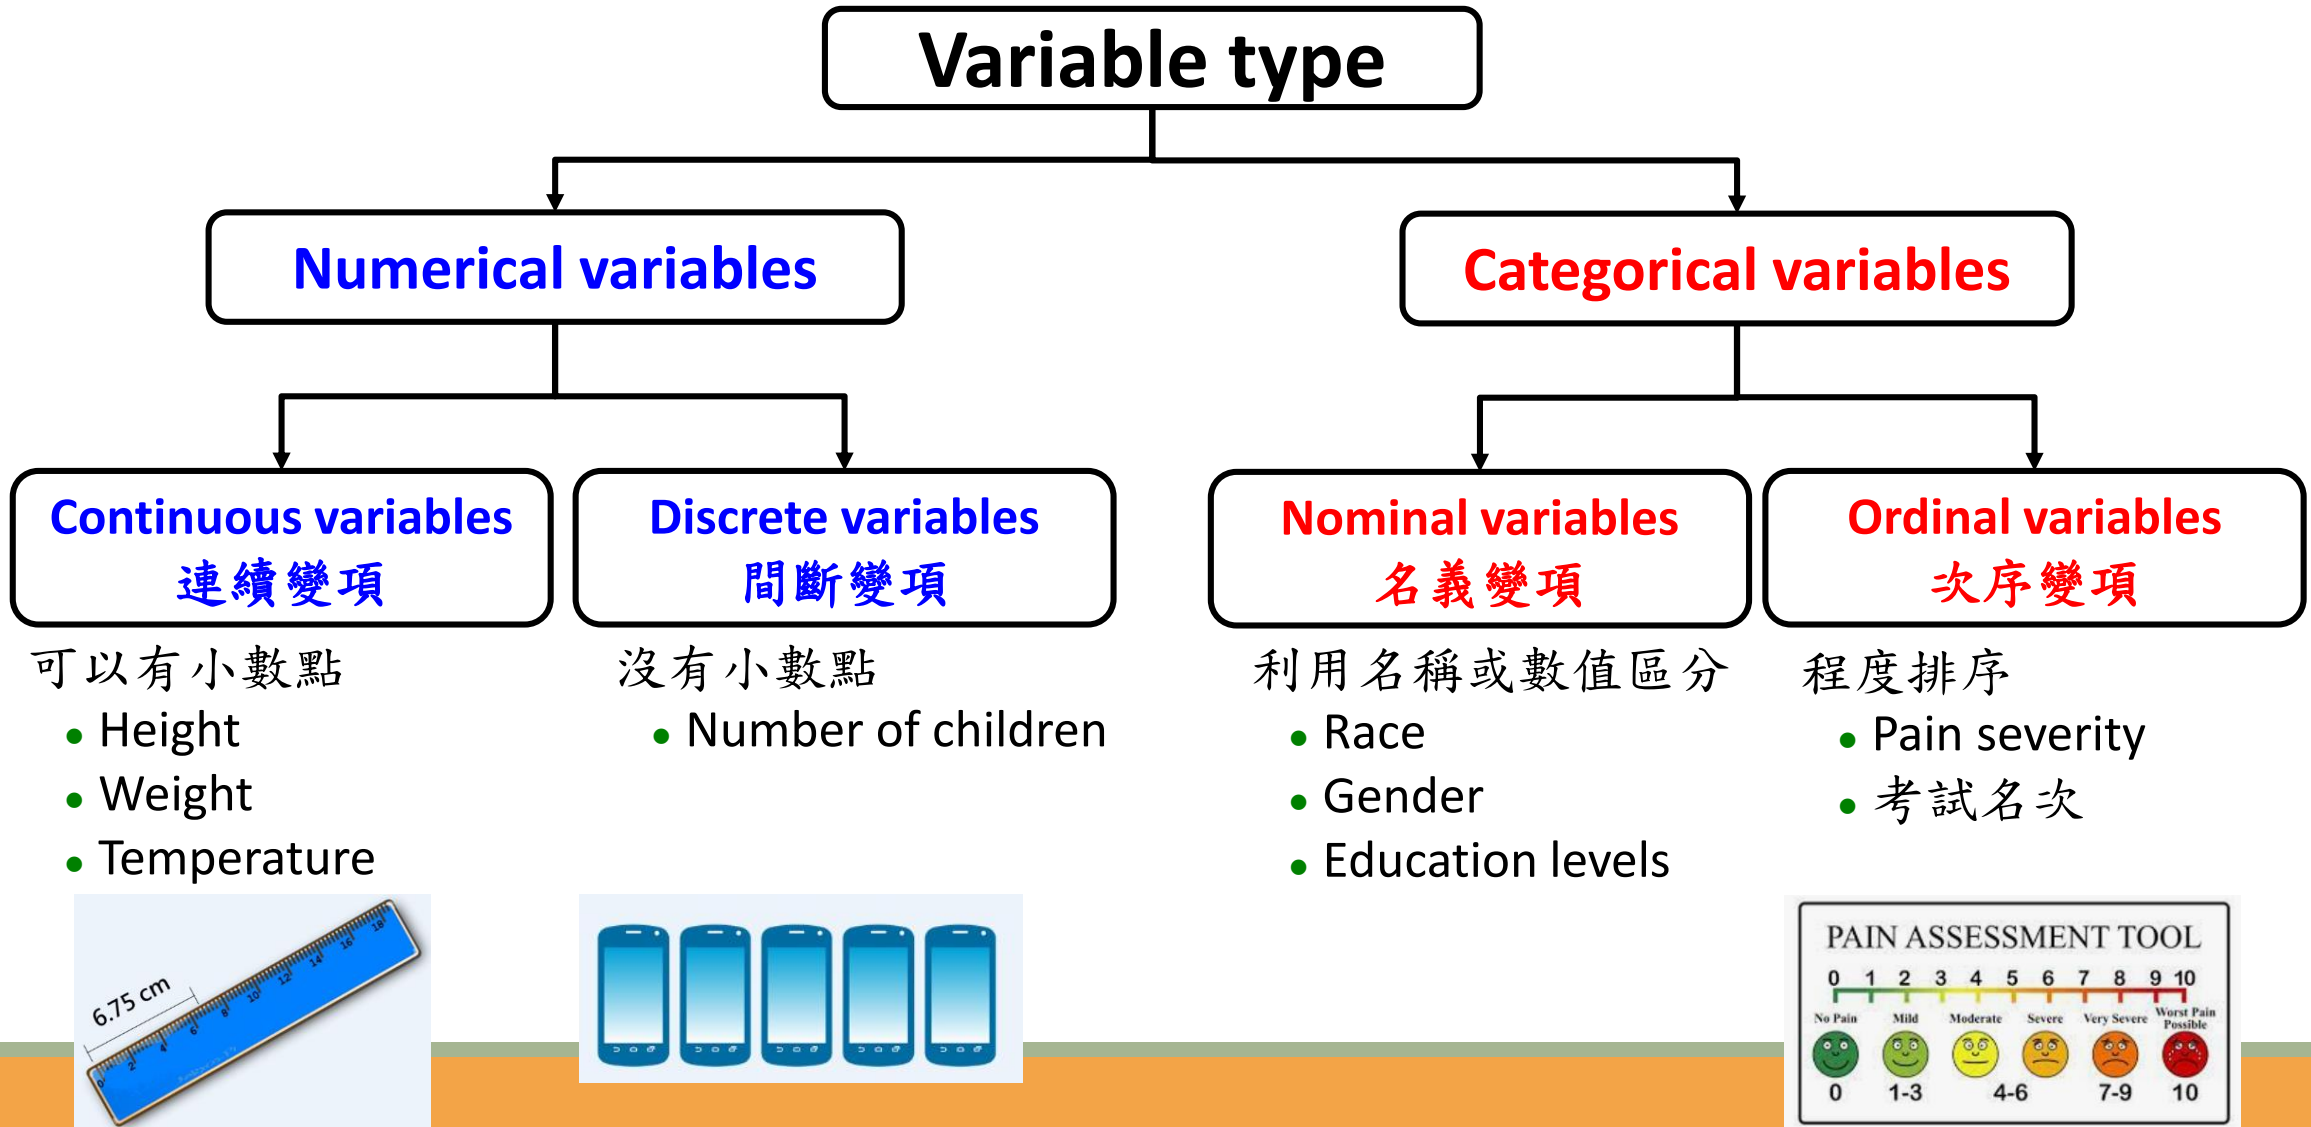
Variable type

Numerical variables

Categorical variables

Continuous variables
連續變項

Discrete variables
間斷變項

Nominal variables
名義變項

Ordinal variables
次序變項

可以有小數點
- Height
- Weight
- Temperature

沒有小數點
- Number of children

利用名稱或數值區分
- Race
- Gender
- Education levels

程度排序
- Pain severity
- 考試名次

6.75 cm

PAIN ASSESSMENT TOOL
0 1 2 3 4 5 6 7 8 9 10
No Pain Mild Moderate Severe Very Severe Worst Pain Possible
0 1-3 4-6 7-9 10